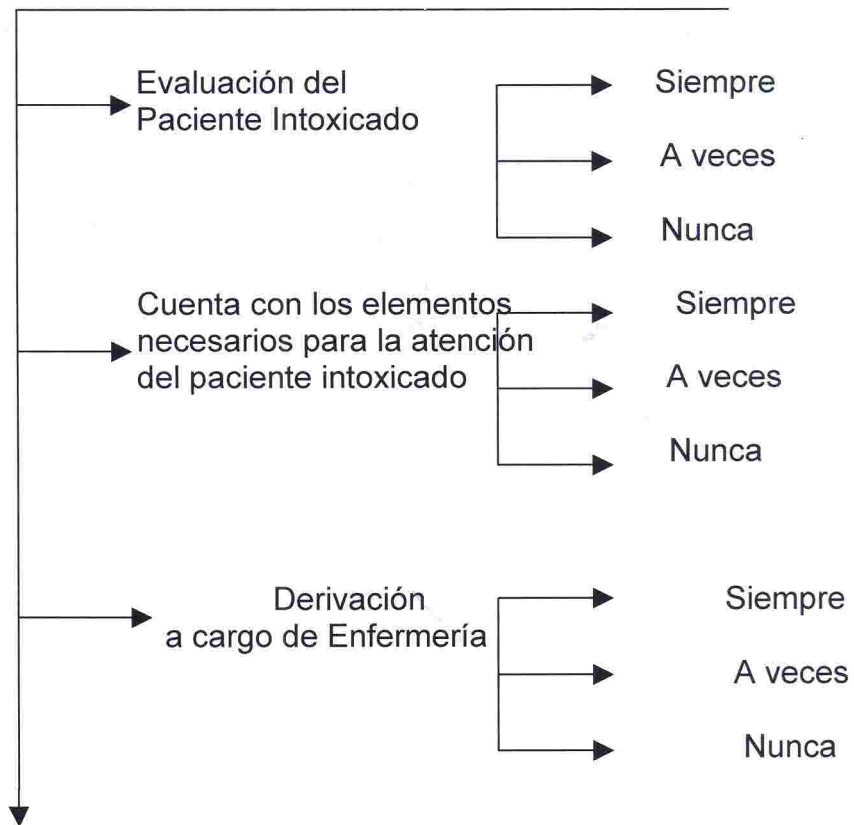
Evaluación del Paciente Intoxicado

Siempre

A veces

Nunca

Cuenta con los elementos necesarios para la atención del paciente intoxicado

Siempre

A veces

Nunca

Derivación a cargo de Enfermería

Siempre

A veces

Nunca